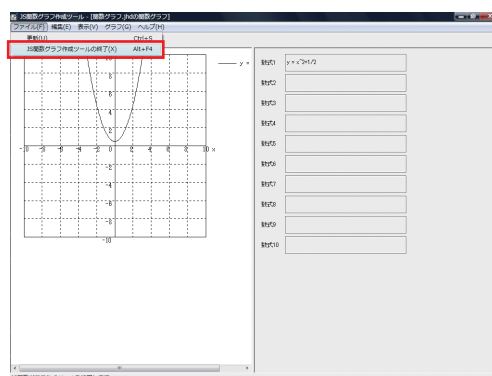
JS関数グラフ作成ツール - [関数グラフ.jhd の関数グラフ]

ファイル(F) 編集(E) 表示(V) グラフ(G) ヘルプ(H)

更新(U) Ctrl+S

JS関数グラフ作成ツールの終了(X) Alt+F4

— y =

8

6

4

2

-10 -8 -6 -4 -2 0 2 4 6 8 10 x

-2

-4

-6

-8

-10

数式1 y = x^2+1/2

数式2

数式3

数式4

数式5

数式6

数式7

数式8

数式9

数式10